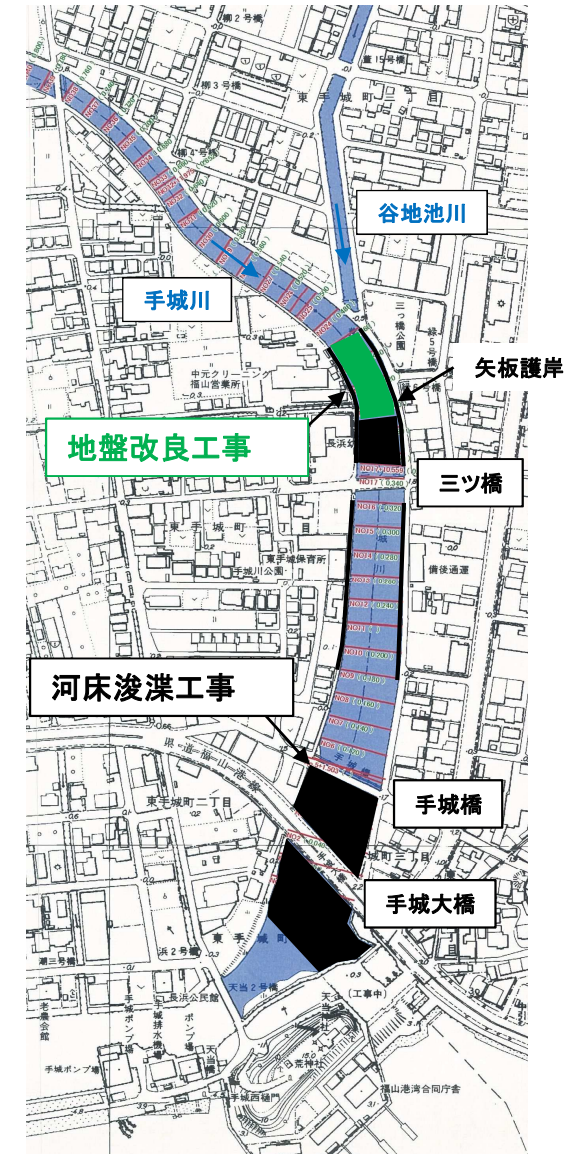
谷地池川

手城川

矢板護岸

地盤改良工事

三ツ橋

河床浚渫工事

手城橋

手城大橋

柳2号橋
柳3号橋
柳4号橋
東手城町
重15号橋
三つ橋公園
緑5号橋
中元クリーニング
福山営業所
長浜公
東手城町一丁目
東手城保育所
手城川公園
備後通運
NO17(0.340)
NO16
NO15
NO14
NO13
NO12(0.240)
NO11
NO10(0.200)
NO9(0.180)
NO8(0.160)
NO7(0.140)
NO6(0.120)
県道福山港線
東手城町二丁目
東手城町三丁目
浜2号橋
潮3号橋
東手城町
天当2号橋
長浜公民館
手城ポンプ場
手城排水機場
ポンプ場
天当橋
手城ポンプ場
手城西樋門
天当神社
(工事中)
荒神社
福山港湾合同庁舎
考農会館